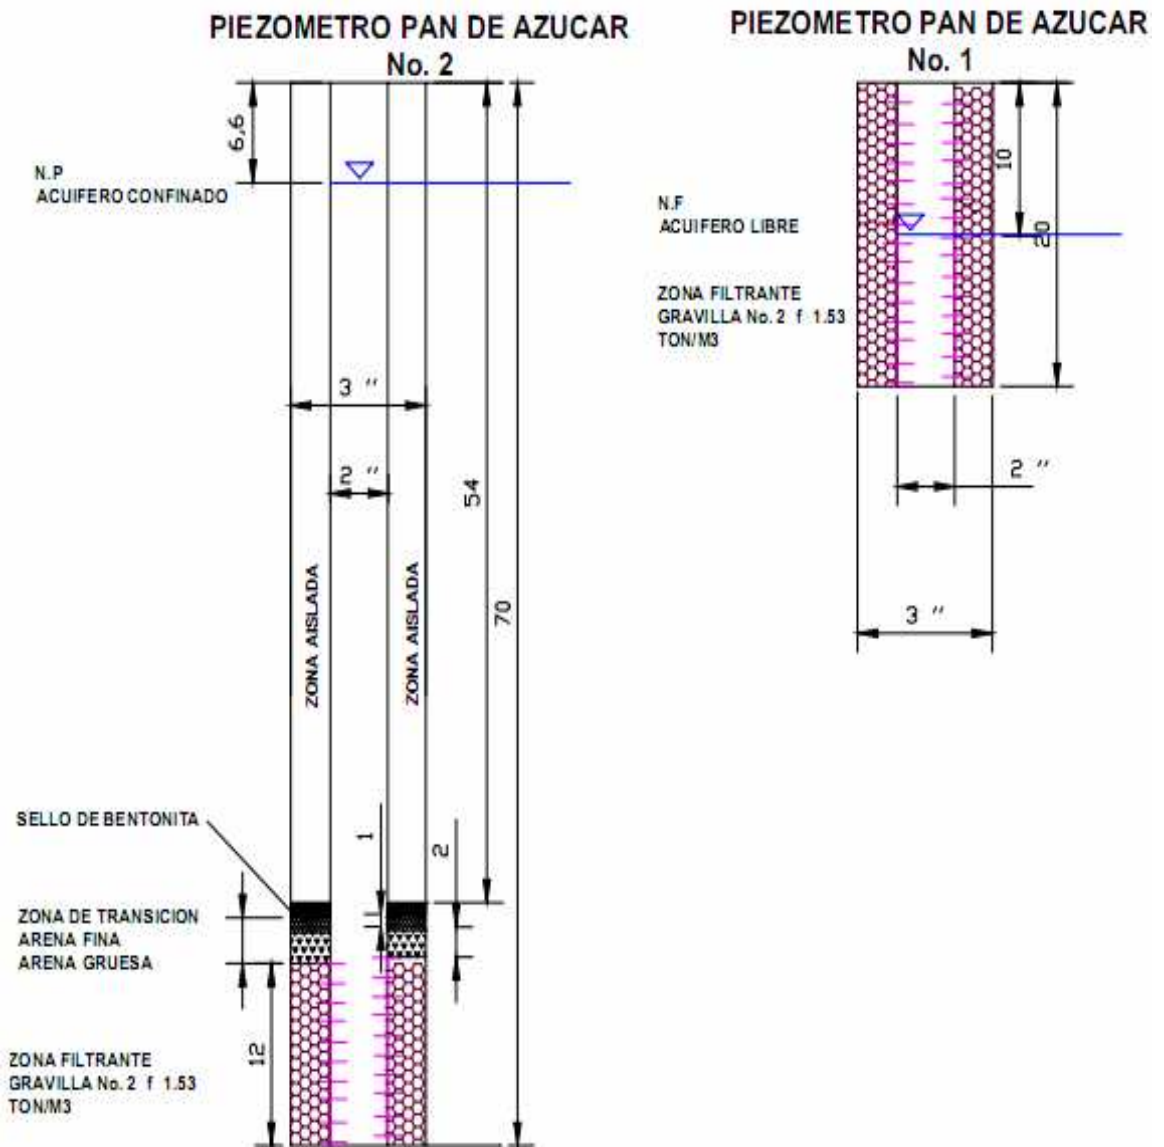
PIEZOMETRO PAN DE AZUCAR
No. 2

6,6

N.P
ACUIFERO CONFINADO

3 "

2 "

54

70

ZONA AISLADA

ZONA AISLADA

SELLO DE BENTONITA

1

2

ZONA DE TRANSICION
ARENA FINA
ARENA GRUESA

12

ZONA FILTRANTE
GRAVILLA No. 2 f 1.53
TON/M3

PIEZOMETRO PAN DE AZUCAR
No. 1

10

20

N.F
ACUIFERO LIBRE

ZONA FILTRANTE
GRAVILLA No. 2 f 1.53
TON/M3

2 "

3 "